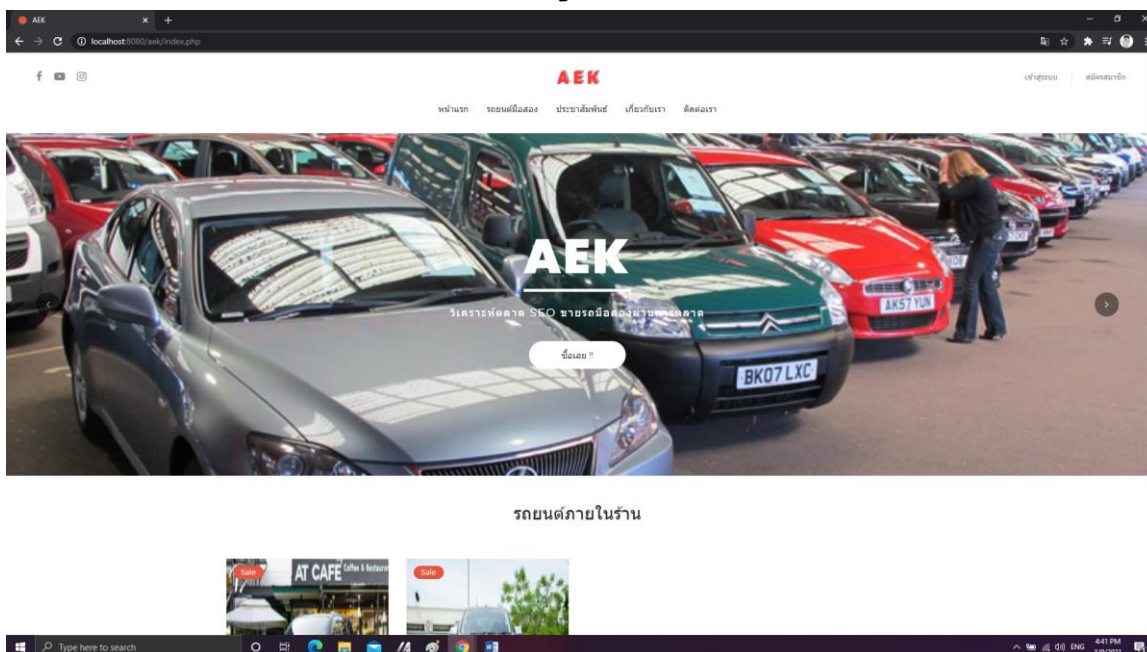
AEK
localhost:8080/aek/index.php

AEK

เข้าสู่ระบบ | สมัครสมาชิก

หน้าแรก รถยนต์มือสอง ประชาสัมพันธ์ เกี่ยวกับเรา ติดต่อเรา

AK57 YUN
BK07 LXC

AEK

วิเคราะห์ตลาด SEO ขายรถมือสองผ่าน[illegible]ตลาด

ซื้อเลย !!

รถยนต์ภายในร้าน

Sale
AT CAFE Coffee & Restaurant

Sale

Type here to search

ENG 4:41 PM